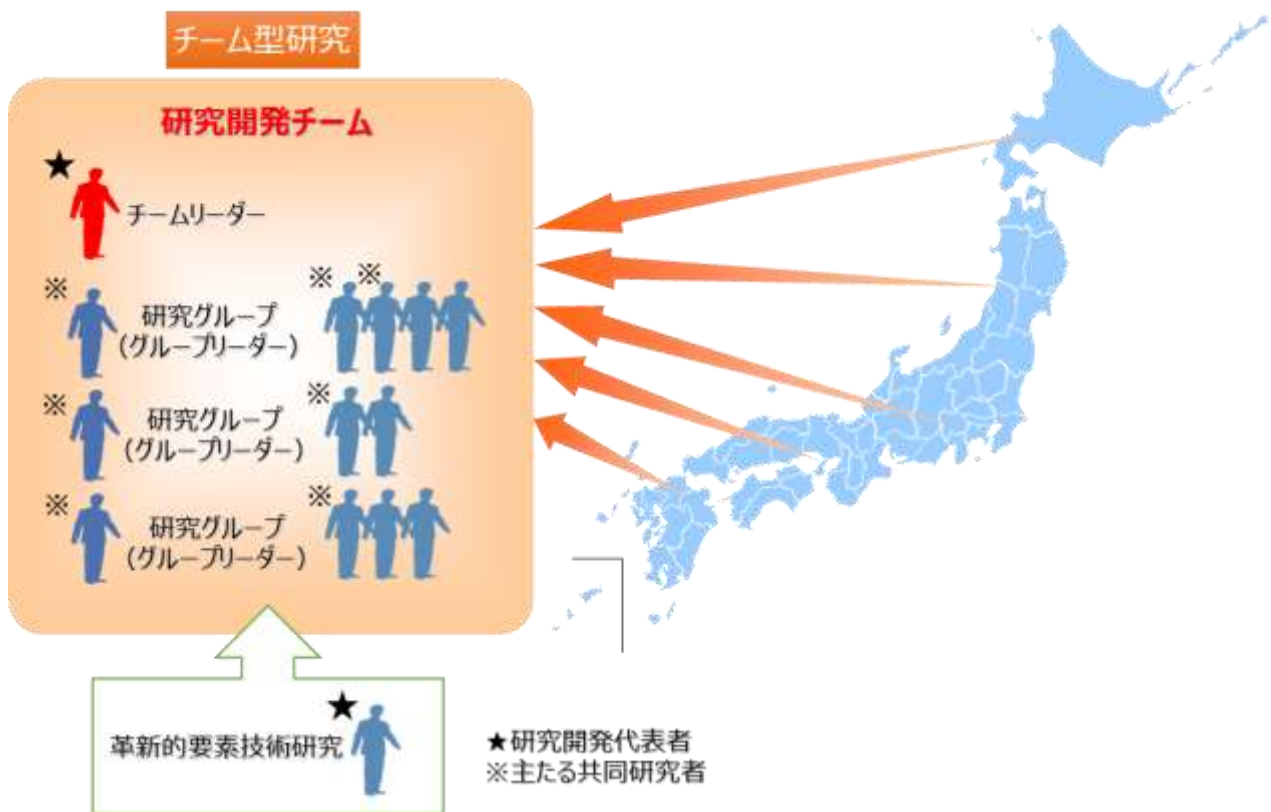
チーム型研究

研究開発チーム

★

チームリーダー

※

研究グループ
(グループリーダー)

※ ※

※

研究グループ
(グループリーダー)

※

※

研究グループ
(グループリーダー)

※

★

革新的要素技術研究

★研究開発代表者
※主たる共同研究者